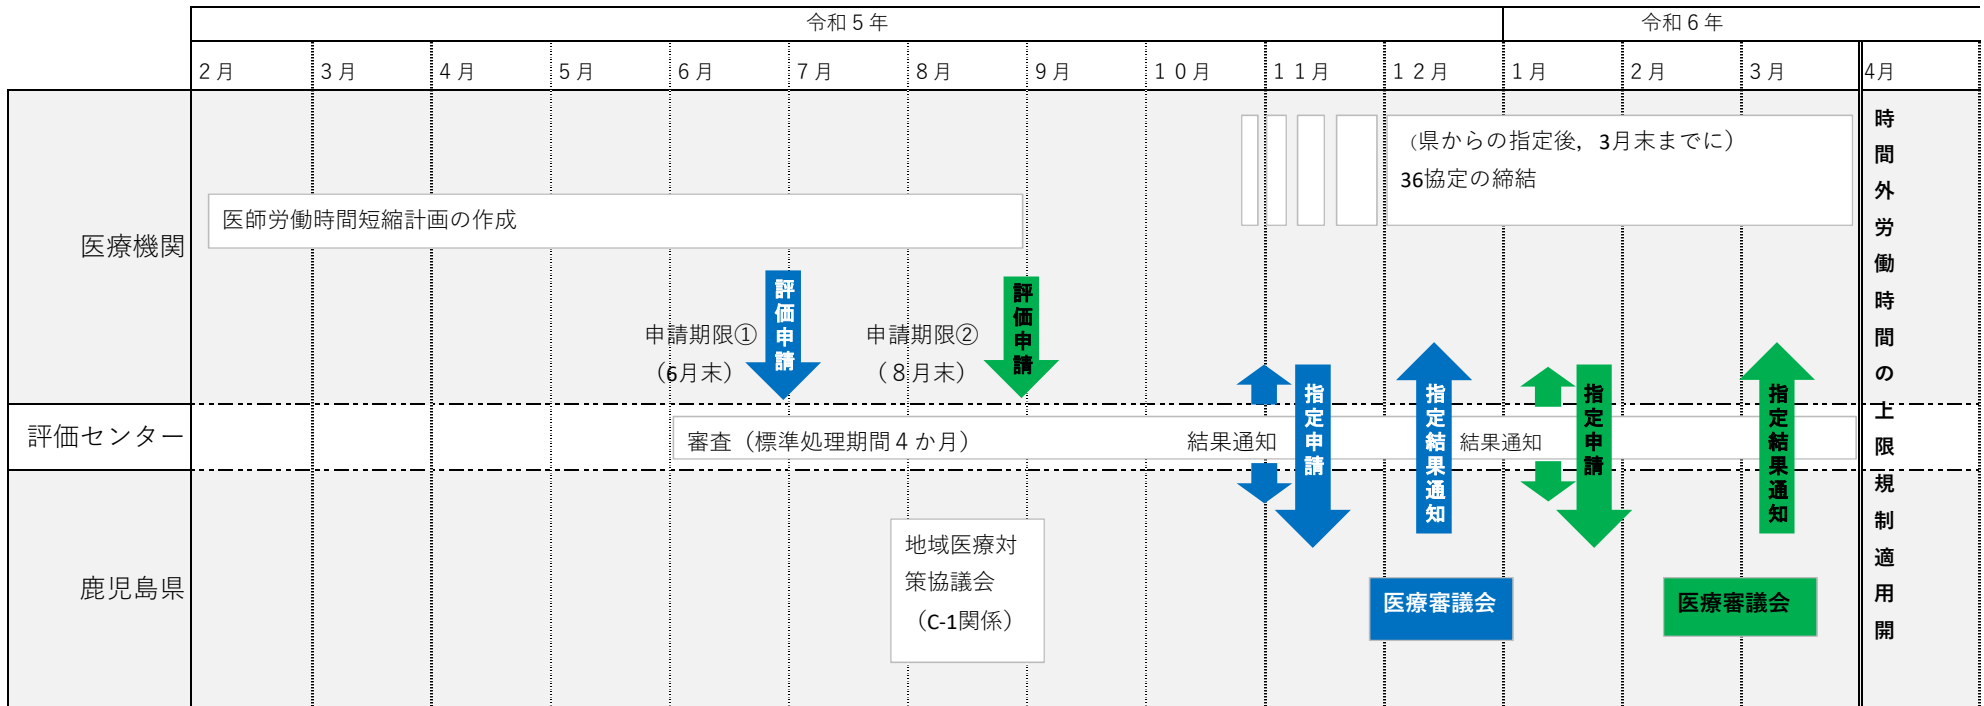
| | 令和５年 | | | | | | | | | | 令和６年 | | | |
|---|---|---|---|---|---|---|---|---|---|---|---|---|---|---|
| | ２月 | ３月 | ４月 | ５月 | ６月 | ７月 | ８月 | ９月 | １０月 | １１月 | １２月 | １月 | ２月 | ３月 | 4月 |

医療機関

医師労働時間短縮計画の作成

（県からの指定後，3月末までに）
36協定の締結

申請期限①
（6月末）

評価申請

申請期限②
（８月末）

評価申請

指定申請

指定結果通知

指定申請

指定結果通知

時間外労働時間の上限規制適用開

評価センター

審査（標準処理期間４か月）

結果通知

結果通知

鹿児島県

地域医療対策協議会
（C-1関係）

医療審議会

医療審議会